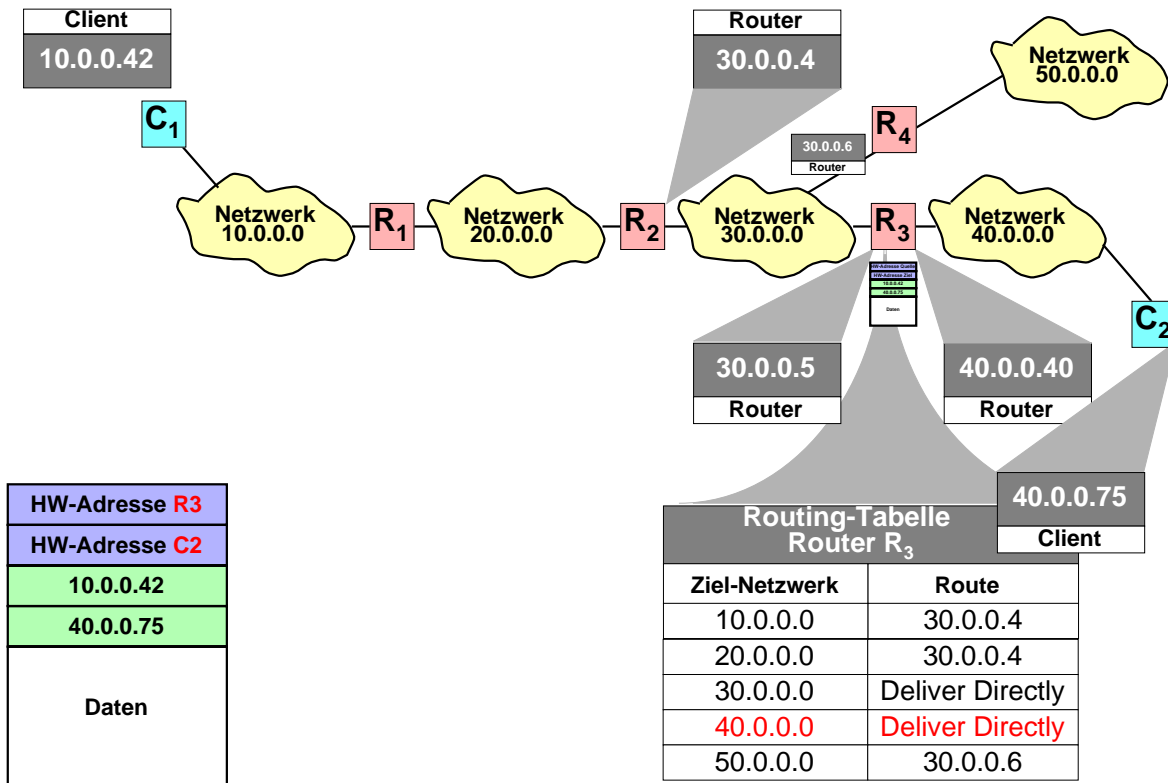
Client
10.0.0.42

$C_1$

Router
30.0.0.4

Netzwerk
50.0.0.0

$R_4$

30.0.0.6
Router

Netzwerk
10.0.0.0

$R_1$

Netzwerk
20.0.0.0

$R_2$

Netzwerk
30.0.0.0

$R_3$

Netzwerk
40.0.0.0

HW-Adresse Quelle
HW-Adresse Ziel
10.0.0.42
40.0.0.75
Daten

$C_2$

30.0.5
Router

40.0.0.40
Router

40.0.0.75
Client

| HW-Adresse R3 |
|---|
| HW-Adresse C2 |
| 10.0.0.42 |
| 40.0.0.75 |
| Daten |

Routing-Tabelle
Router $R_3$

| Ziel-Netzwerk | Route |
|---|---|
| 10.0.0.0 | 30.0.0.4 |
| 20.0.0.0 | 30.0.0.4 |
| 30.0.0.0 | Deliver Directly |
| 40.0.0.0 | Deliver Directly |
| 50.0.0.0 | 30.0.0.6 |